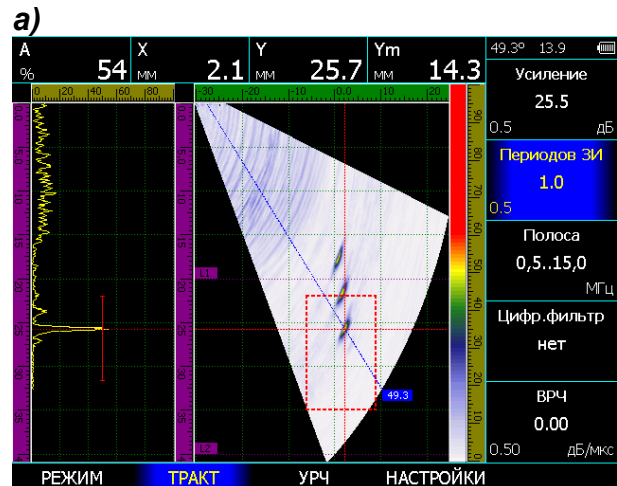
a)

A
%
54

X
мм
2.1

Y
мм
25.7

Ym
мм
14.3

49.3° 13.9

Усиление
25.5
0.5 дБ

Периодов ЗИ
1.0
0.5

Полоса
0,5..15,0
МГц

Цифр.фильтр
нет

ВРЧ
0.00
0.50 дБ/мкс

0 20 40 60 80

-30 -20 -10 0.0 10 20

L1

L2

49.3

90 80 70 60 50 40 30 20 10

РЕЖИМ ТРАКТ УРЧ НАСТРОЙКИ